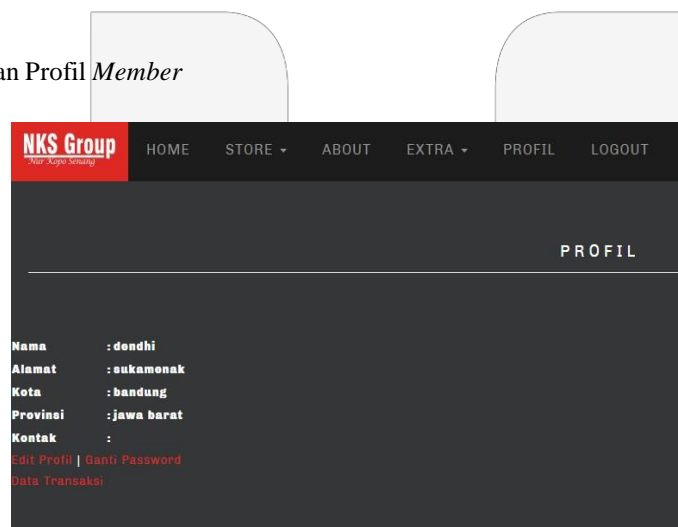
an Profil *Member*

NKS Group
Nur Kopo Senang

HOME STORE ▾ ABOUT EXTRA ▾ PROFIL LOGOUT

PROFIL

Nama : dendhi
Alamat : sukamenak
Kota : bandung
Provinsi : jawa barat
Kontak :
Edit Profil | Ganti Password
Data Transaksi